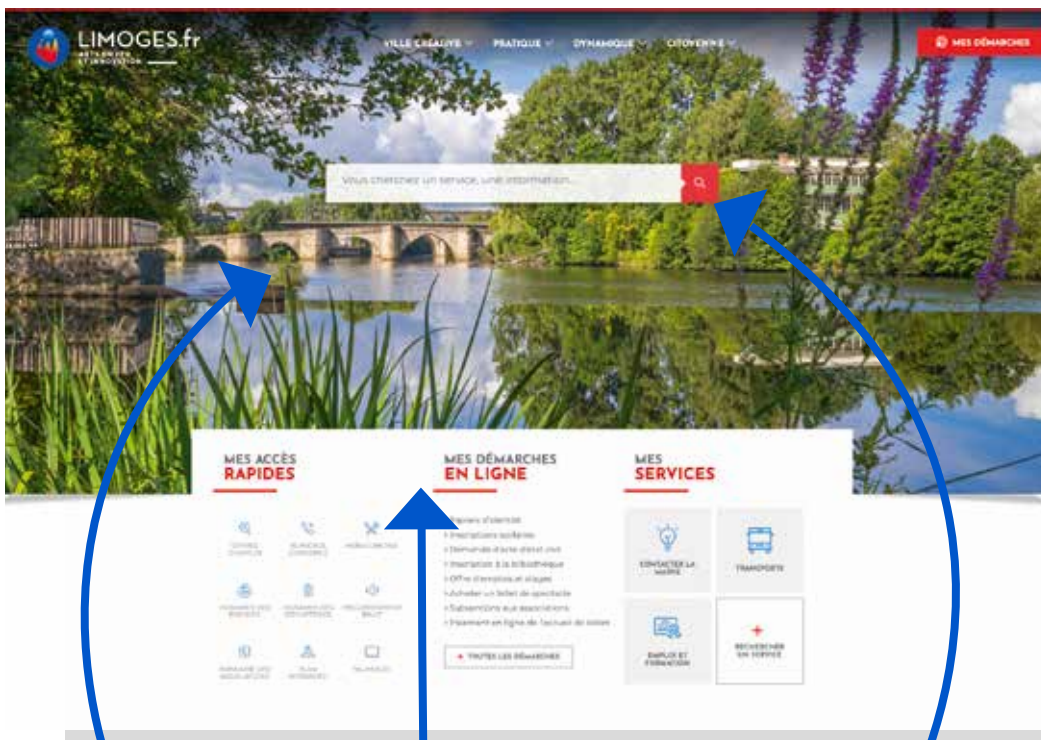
LIMOGES.fr
ARTS DU FEU ET INNOVATION

VILLE CRÉATIVE PRATIQUE DYNAMIQUE CITOYENNE

MES DÉMARCHES

Vous cherchez un service, une information...

MES ACCÈS RAPIDES

OFFRES D'EMPLOI
NUMÉROS D'URGENCE
HORAIRES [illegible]
HORAIRES DES PISCINES
HORAIRES DES BIBLIOTHÈQUES
PROGRAMMATION BALLET
HORAIRES DES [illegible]
PLAN INTERACTIF
TÉLÉPHONES

MES DÉMARCHES EN LIGNE

Papiers d'identité
Inscriptions scolaires
Demande d'acte d'état civil
Inscription à la bibliothèque
Offre d'emplois et stages
Acheter un billet de spectacle
Subventions aux associations
Paiement en ligne de l'accueil de loisirs

TOUTES LES DÉMARCHES

MES SERVICES

CONTACTER LA MAIRIE
TRANSPORTS
EMPLOI ET FORMATION
RECHERCHER UN SERVICE